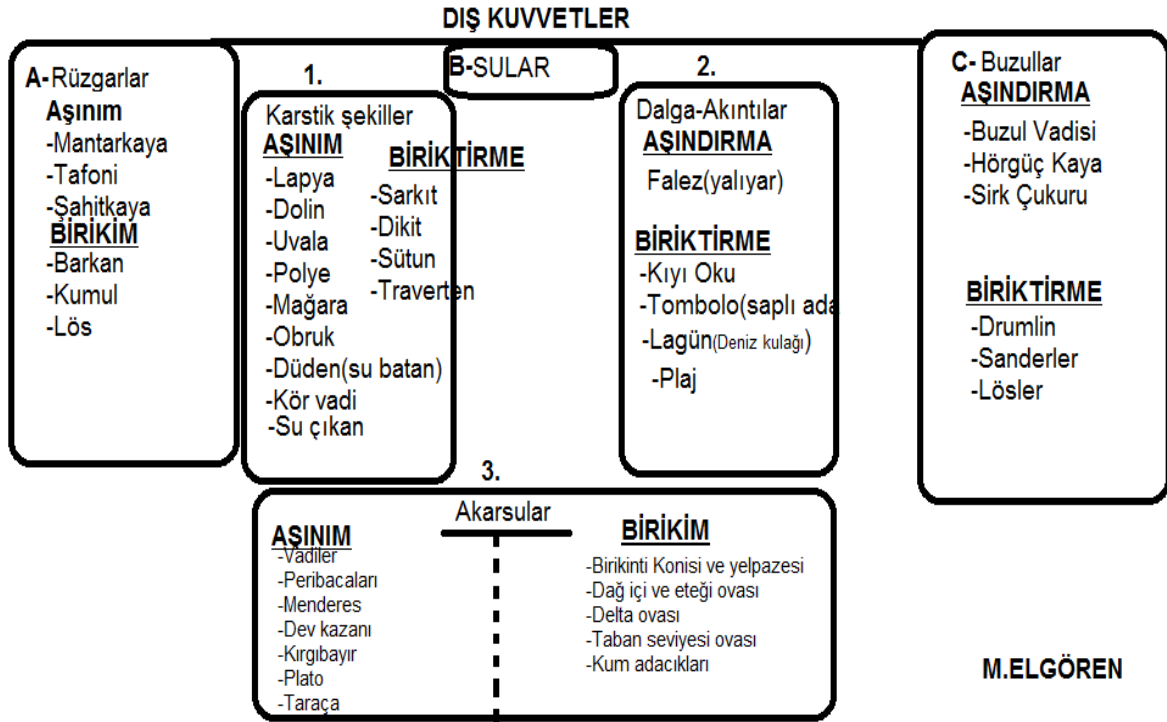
DIŞ KUVVETLER

A-Rüzgarlar
Aşınım
-Mantarkaya
-Tafoni
-Şahitkaya
BİRİKİM
-Barkan
-Kumul
-Lös

1.
B-SULAR

Karstik şekiller
AŞINIM
-Lapya
-Dolin
-Uvala
-Polye
-Mağara
-Obruk
-Düden(su batan)
-Kör vadi
-Su çıkan

BİRİKTİRME
-Sarkıt
-Dikit
-Sütun
-Traverten

2.
Dalga-Akıntılar
AŞINDIRMA
Falez(yalıyar)

BİRİKTİRME
-Kıyı Oku
-Tombolo(saplı ada
-Lagün(Deniz kulağı)
-Plaj

C- Buzullar
AŞINDIRMA
-Buzul Vadisi
-Hörgüç Kaya
-Sirk Çukuru

BİRİKTİRME
-Drumlin
-Sanderler
-Lösler

3.
Akarsular

AŞINIM
-Vadiler
-Peribacaları
-Menderes
-Dev kazanı
-Kırgıbayır
-Plato
-Taraça

BİRİKİM
-Birikinti Konisi ve yelpazesi
-Dağ içi ve eteği ovası
-Delta ovası
-Taban seviyesi ovası
-Kum adacıkları

M.ELGÖREN